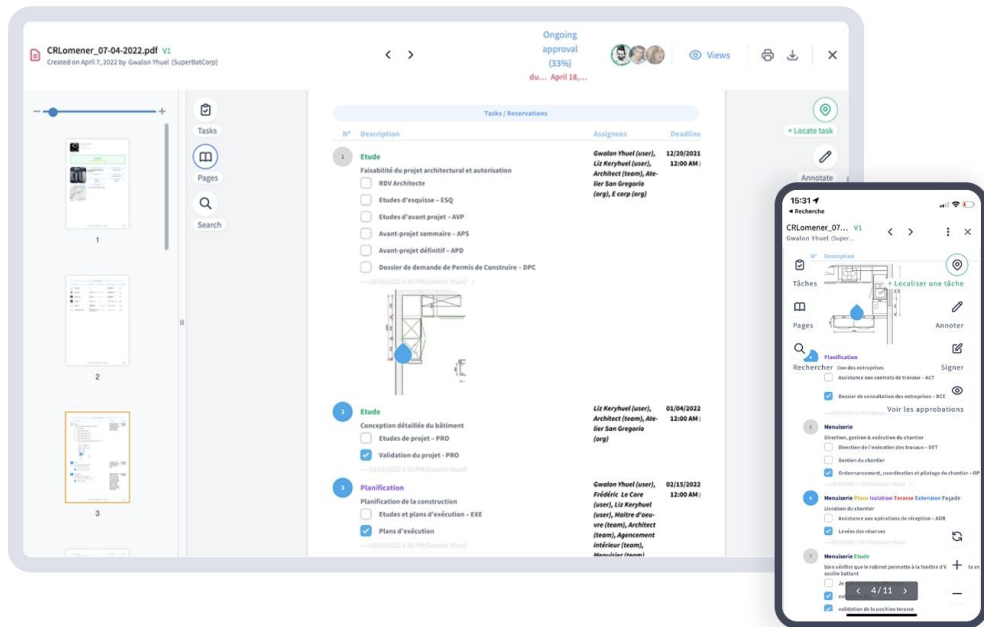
CRLomener_07-04-2022.pdf V1
Created on April 7, 2022 by Gwalon Yhuel (SuperBatCorp)

Ongoing approval (33%)
du... April 18,...

Views

Tasks
Pages
Search

Tasks / Reservations

| N° | Description | Assignees | Deadline |
|---|---|---|---|
| 1 | Etude<br>Faisabilité du projet architectural et autorisation<br>RDV Architecte<br>Etudes d'esquisse - ESQ<br>Etudes d'avant projet - AVP<br>Avant-projet sommaire - APS<br>Avant-projet définitif - APD<br>Dossier de demande de Permis de Construire - DPC | Gwalon Yhuel (user), Liz Keryhuel (user), Architect (team), Atelier San Gregorio (org), E corp (org) | 12/20/2021 12:00 AM |
| 2 | Etude<br>Conception détaillée du bâtiment<br>Etudes de projet - PRO<br>Validation du projet - PRO | Liz Keryhuel (user), Architect (team), Atelier San Gregorio (org) | 01/04/2022 12:00 AM |
| 3 | Planification<br>Planification de la construction<br>Etudes et plans d'exécution - EXE<br>Plans d'exécution | Gwalon Yhuel (user), Frédéric Le Core (user), Liz Keryhuel (user), Maître d'oeuvre (team), Architect (team), Agencement intérieur (team), Menuisier (team) | 02/15/2022 12:00 AM |

+ Locate task
Annotate

1
2
3

15:31
◂ Recherche
CRLomener_07... V1
Gwalon Yhuel (Super...
N° Description
Tâches
+ Localiser une tâche
Pages
Annoter
Planification
Rechercher
Signer
Assistance aux contrats de travaux - ACT
Dossier de consultation des entreprises - DCE
Voir les approbations
Menuiserie
Direction, gestion & exécution du chantier
Direction de l'exécution des travaux - DET
Gestion du chantier
Ordonnancement, coordination et pilotage du chantier - OPC
Menuiserie Placo Isolation Terasse Extension Façade
Livraison du chantier
Assistance aux opérations de réception - AOR
Levées des réserves
Menuiserie Etude
Bien vérifier que le robinet permette à la fenêtre d'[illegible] en oscille battant
validation de la position terasse
4 / 11